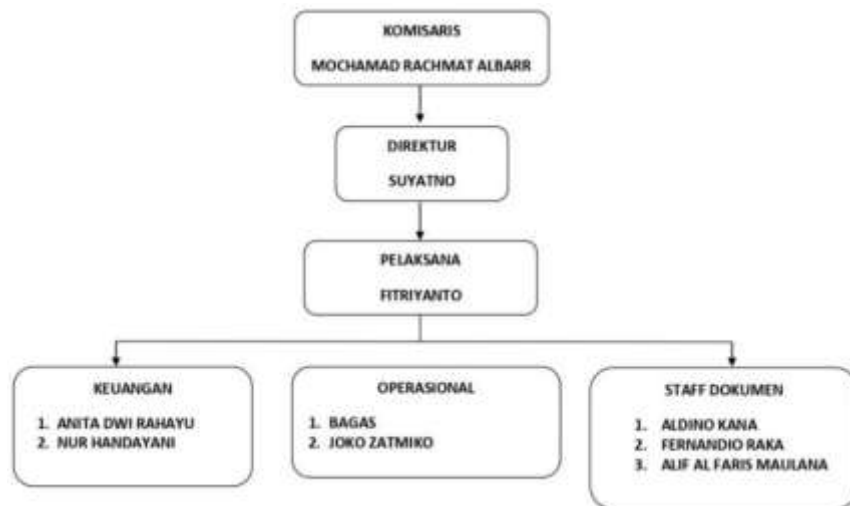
KOMISARIS
MOCHAMAD RACHMAT ALBARR

DIREKTUR
SUYATNO

PELAKSANA
FITRIYANTO

KEUANGAN
1. ANITA DWI RAHAYU
2. NUR HANDAYANI

OPERASIONAL
1. BAGAS
2. JOKO ZATMIKO

STAFF DOKUMEN
1. ALDINO KANA
2. FERNANDIO RAKA
3. ALIF AL FARIS MAULANA